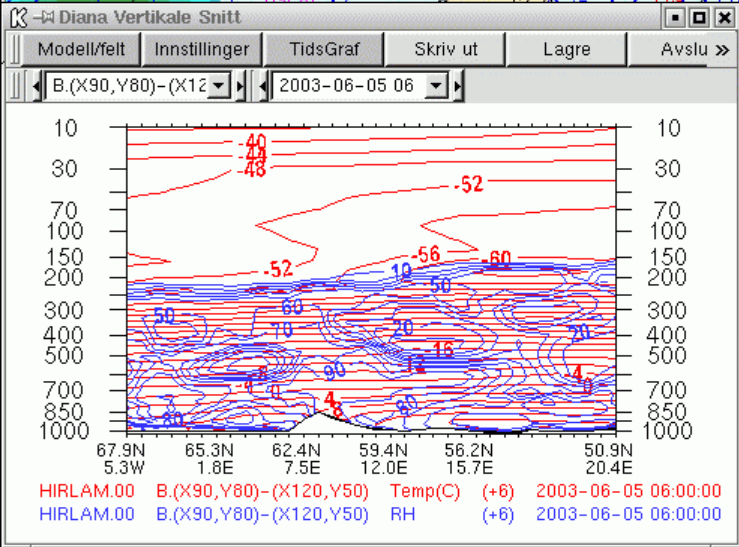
Diana Vertikale Snitt

Modell/felt | Innstillinger | TidsGraf | Skriv ut | Lagre | Avslu »

B.(X90,Y80)-(X12
2003-06-05 06

10
30
70
100
150
200
300
400
500
700
850
1000

-40
-44
-48
-52
-52
-56
-60
10
50
60
70
50
20
20
16
12
90
-8
0
4
0
4
8
80
80
4

10
30
70
100
150
200
300
400
500
700
850
1000

67.9N 5.3W
65.3N 1.8E
62.4N 7.5E
59.4N 12.0E
56.2N 15.7E
50.9N 20.4E

HIRLAM.00 B.(X90,Y80)-(X120,Y50) Temp(C) (+6) 2003-06-05 06:00:00
HIRLAM.00 B.(X90,Y80)-(X120,Y50) RH (+6) 2003-06-05 06:00:00